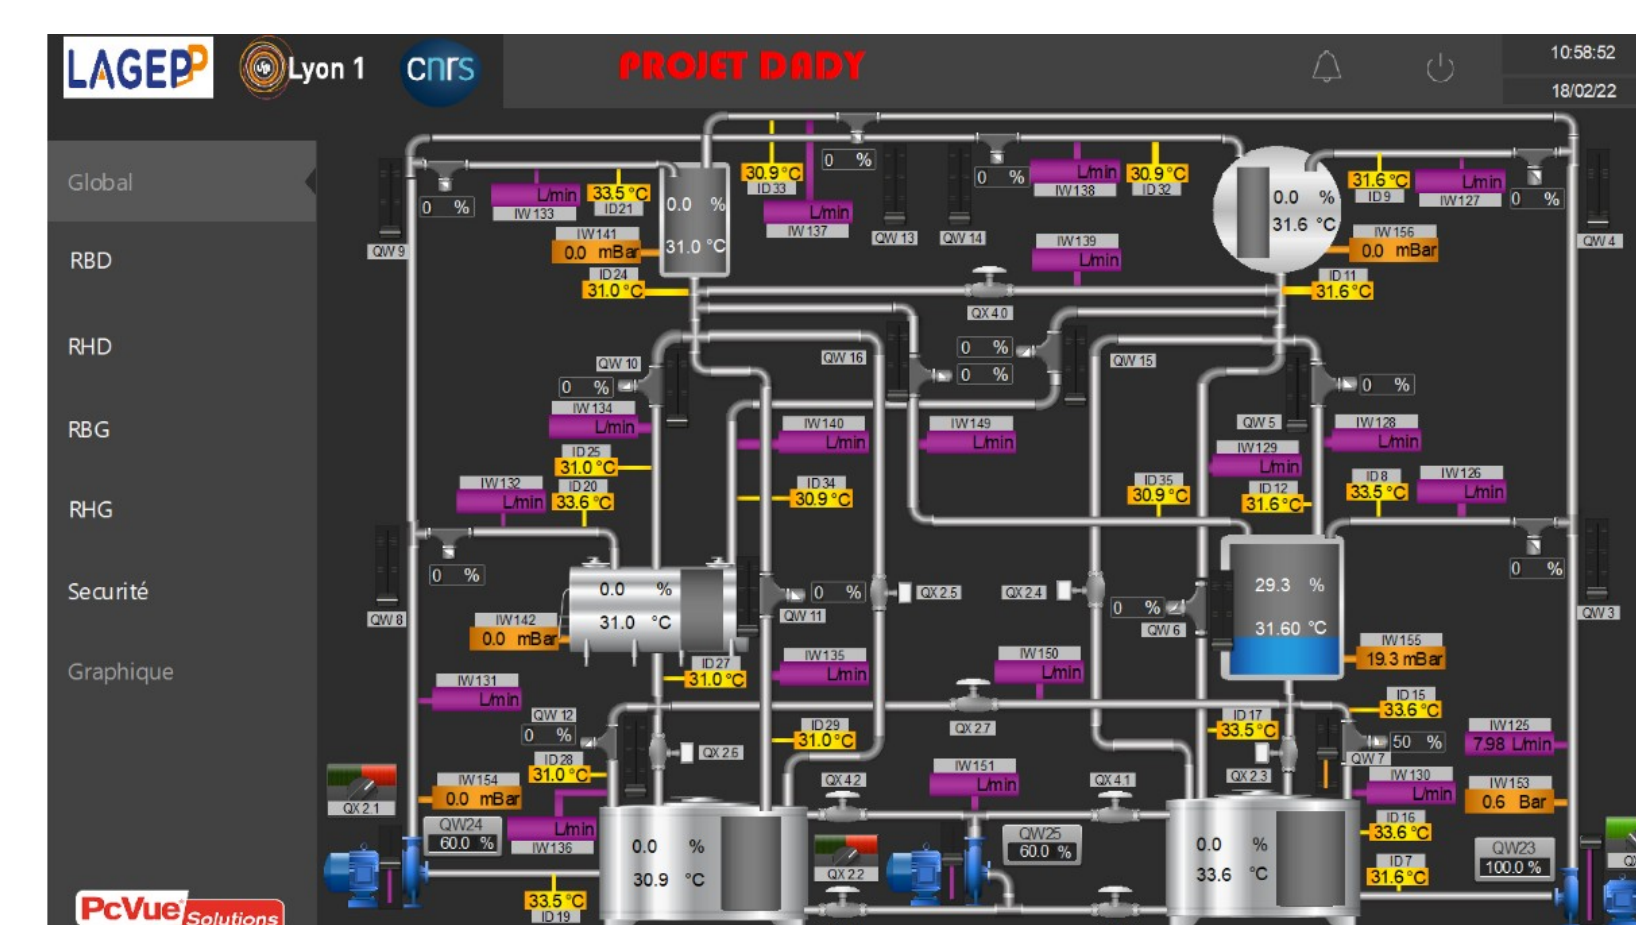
LAGEP Lyon 1 cnrs

PROJET DADY

10:58:52
18/02/22

Global
RBD
RHD
RBG
RHG
Securité
Graphique

PcVue Solutions

QW 9
0 %
L/min
IW 133
33.5 °C
ID 21
0.0 %
31.0 °C
IW 141
0.0 mBar
ID 24
31.0 °C
30.9 °C
ID 33
L/min
IW 137
0 %
QW 13
QW 14
0 %
L/min
IW 138
30.9 °C
ID 32
IW 139
L/min
QX 40
0.0 %
31.6 °C
31.6 °C
ID 9
L/min
IW 127
0 %
QW 4
IW 156
0.0 mBar
ID 11
31.6 °C

QW 10
0 %
IW 134
L/min
ID 25
31.0 °C
IW 132
L/min
ID 20
33.6 °C
QW 16
IW 140
L/min
ID 34
30.9 °C
0 %
0 %
IW 149
L/min
QW 15
ID 35
30.9 °C
QW 5
IW 129
L/min
ID 12
31.6 °C
0 %
IW 128
L/min
ID 8
33.5 °C
IW 126
L/min

0 %
QW 8
0.0 %
31.0 °C
IW 142
0.0 mBar
ID 27
31.0 °C
0 %
QW 11
QX 25
QX 24
0 %
QW 6
29.3 %
31.60 °C
0 %
QW 3
IW 155
19.3 mBar
IW 135
L/min
IW 150
L/min
IW 131
L/min
QW 12
0 %
QX 26
ID 29
31.0 °C
QX 27
ID 17
33.5 °C
ID 15
33.6 °C
50 %
QW 7
IW 125
7.98 L/min
ID 28
31.0 °C
IW 154
0.0 mBar
QX 21
QX 42
IW 151
L/min
QX 41
QX 23
IW 130
L/min
IW 153
0.6 Bar
QW24
60.0 %
L/min
IW 136
0.0 %
30.9 °C
QX 22
QW25
60.0 %
0.0 %
33.6 °C
ID 16
33.6 °C
ID 7
31.6 °C
QW23
100.0 %
33.5 °C
ID 19